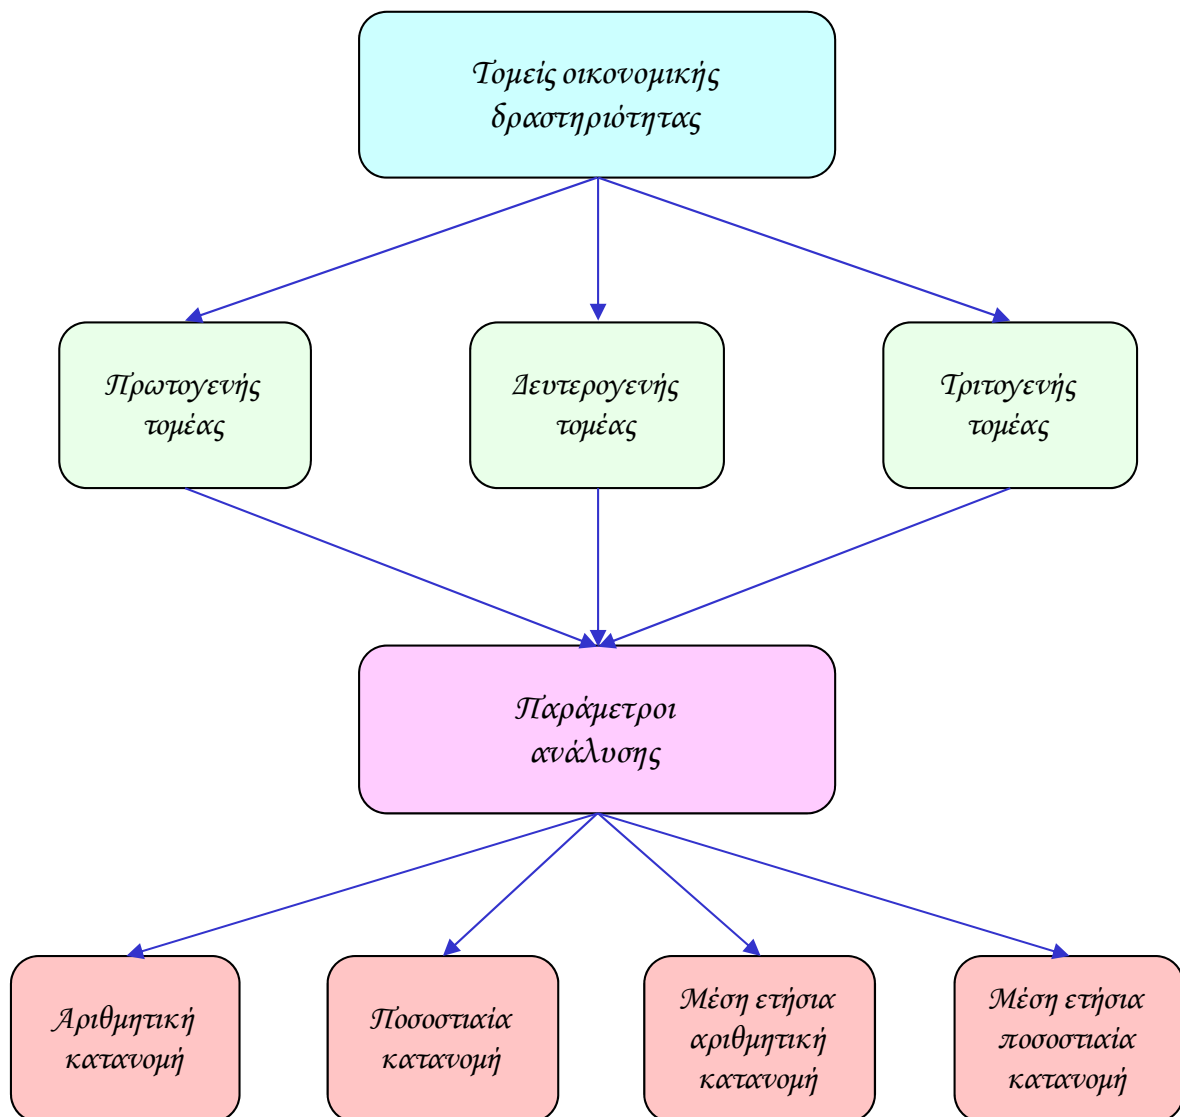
Τομείς οικονομικής δραστηριότητας

Πρωτογενής τομέας

Δευτερογενής τομέας

Τριτογενής τομέας

Παράμετροι ανάλυσης

Αριθμητική κατανομή

Ποσοστιαία κατανομή

Μέση ετήσια αριθμητική κατανομή

Μέση ετήσια ποσοστιαία κατανομή